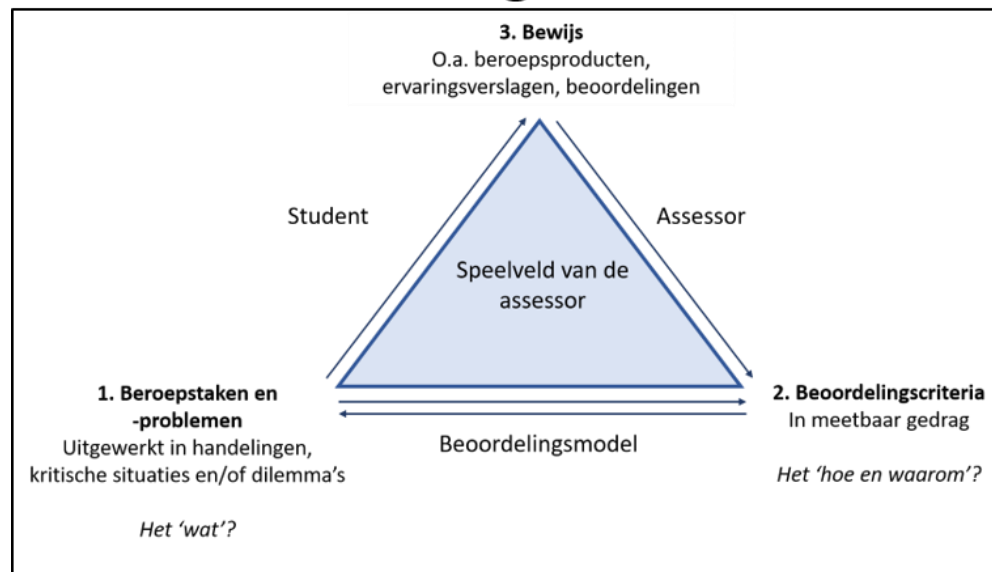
3. Bewijs
O.a. beroepsproducten, ervaringsverslagen, beoordelingen

Student

Assessor

Speelveld van de assessor

1. Beroepstaken en -problemen
Uitgewerkt in handelingen, kritische situaties en/of dilemma's

Het 'wat'?

2. Beoordelingscriteria
In meetbaar gedrag

Het 'hoe en waarom'?

Beoordelingsmodel